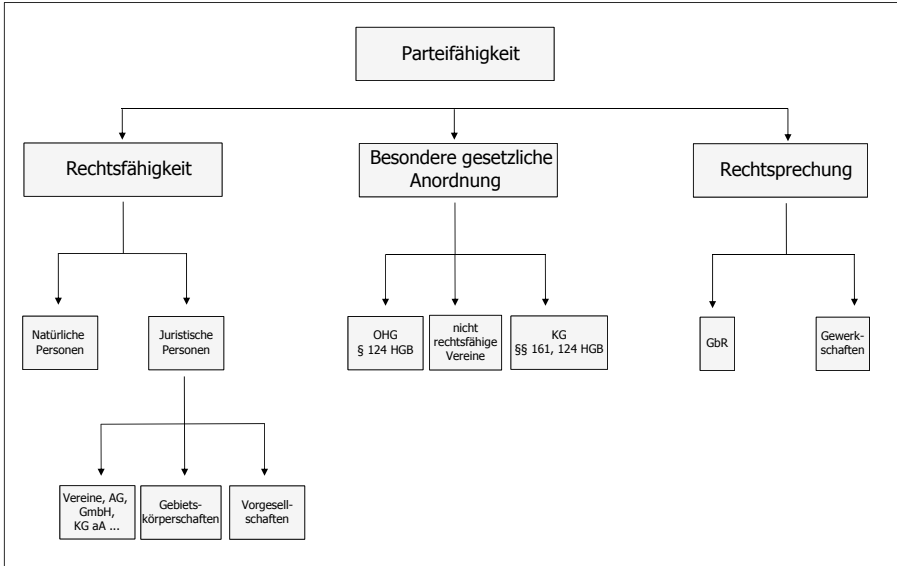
Parteifähigkeit

Rechtsfähigkeit

Besondere gesetzliche Anordnung

Rechtsprechung

Natürliche Personen

Juristische Personen

Vereine, AG, GmbH, KG aA ...

Gebietskörperschaften

Vorgesellschaften

OHG § 124 HGB

nicht rechtsfähige Vereine

KG §§ 161, 124 HGB

GbR

Gewerkschaften